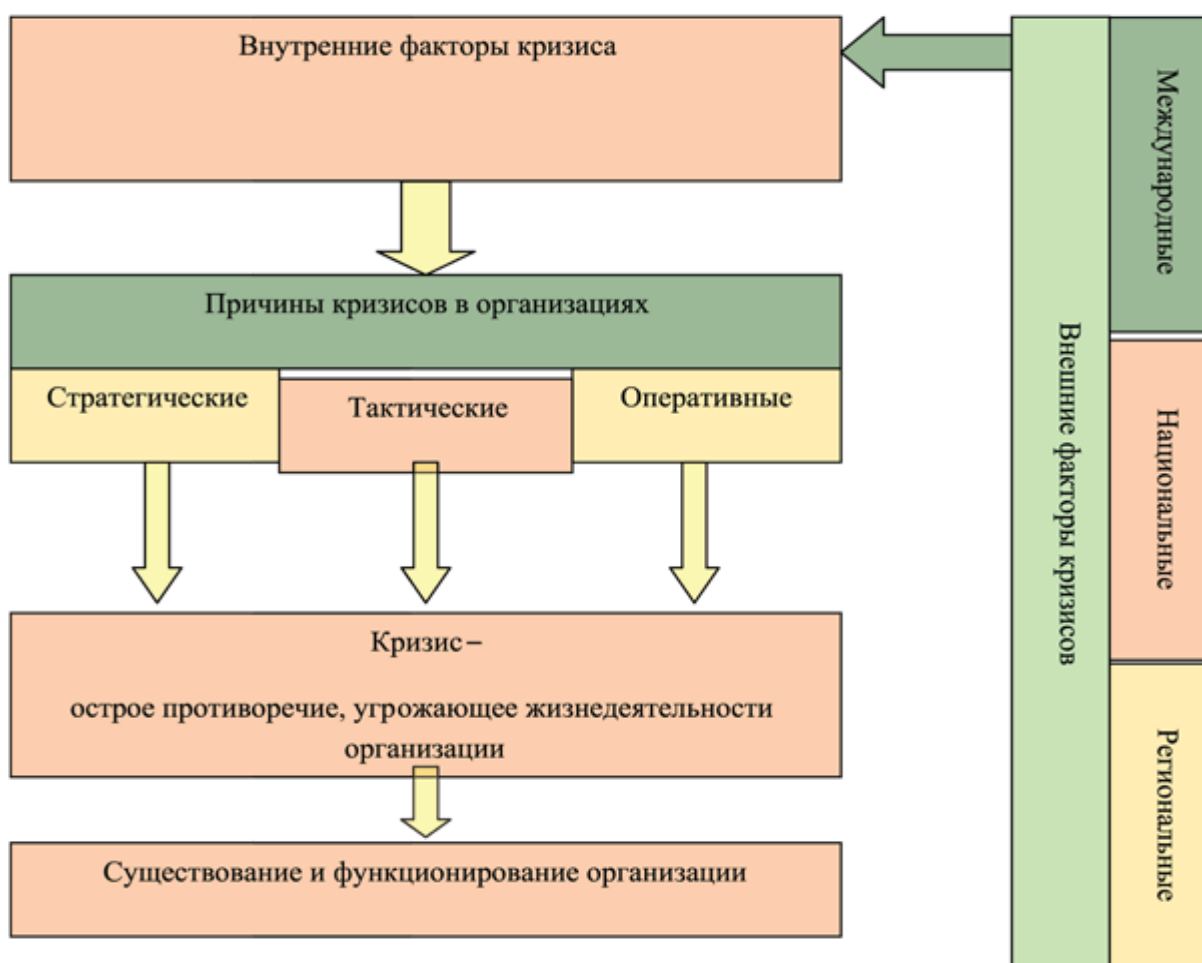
Внутренние факторы кризиса

Причины кризисов в организациях

Стратегические

Тактические

Оперативные

Кризис –

острое противоречие, угрожающее жизнедеятельности организации

Существование и функционирование организации

Внешние факторы кризисов

Международные

Национальные

Региональные